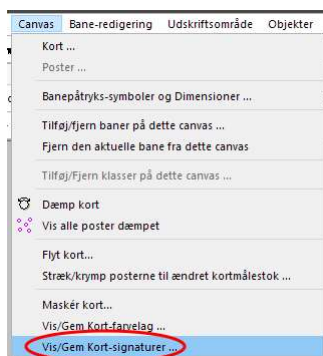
Canvas Bane-redigering Udskriftsområde Objekter

Kort ...
Poster ...
Banepåtryks-symboler og Dimensioner ...
Tilføj/fjern baner på dette canvas ...
Fjern den aktuelle bane fra dette canvas
Tilføj/Fjern klasser på dette canvas ...
Dæmp kort
Vis alle poster dæmpet
Flyt kort...
Stræk/krymp posterne til ændret kortmålestok ...
Maskér kort...
Vis/Gem Kort-farvelag ...
Vis/Gem Kort-signaturer ...